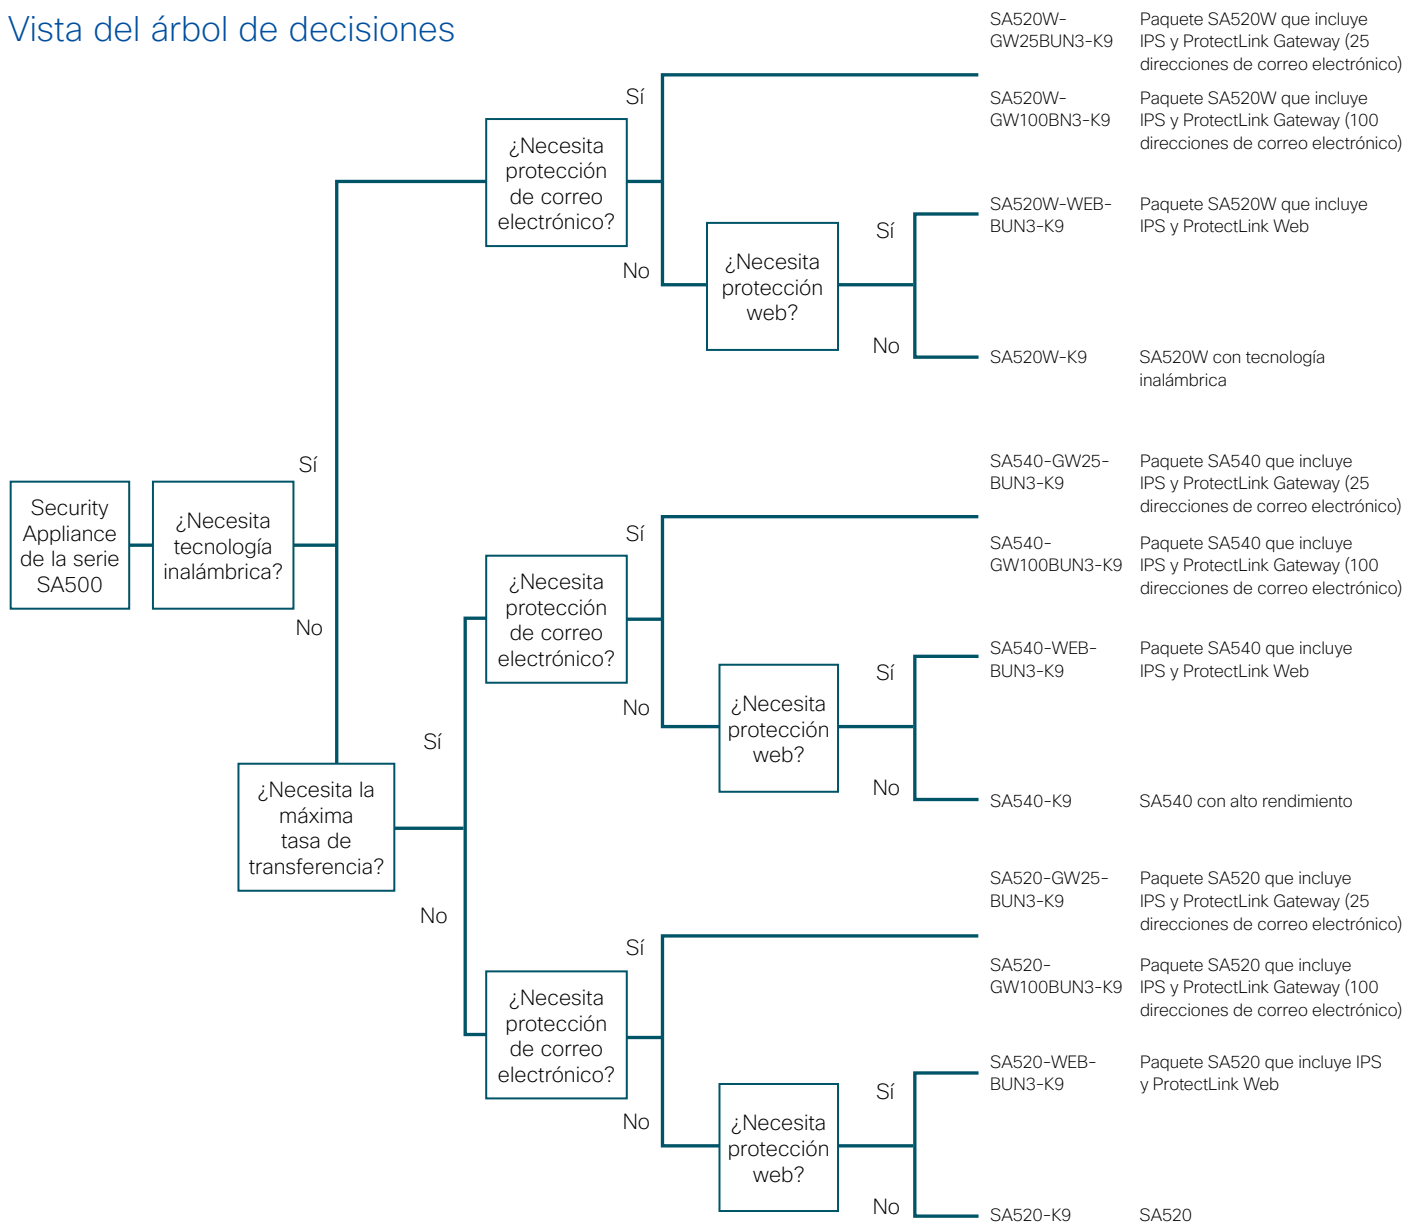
Vista del árbol de decisiones

Security Appliance de la serie SA500

¿Necesita tecnología inalámbrica?

Sí

No

¿Necesita protección de correo electrónico?

Sí

No

¿Necesita protección web?

Sí

No

SA520W-GW25BUN3-K9 | Paquete SA520W que incluye IPS y ProtectLink Gateway (25 direcciones de correo electrónico)

SA520W-GW100BN3-K9 | Paquete SA520W que incluye IPS y ProtectLink Gateway (100 direcciones de correo electrónico)

SA520W-WEB-BUN3-K9 | Paquete SA520W que incluye IPS y ProtectLink Web

SA520W-K9 | SA520W con tecnología inalámbrica

¿Necesita la máxima tasa de transferencia?

Sí

No

¿Necesita protección de correo electrónico?

Sí

No

¿Necesita protección web?

Sí

No

SA540-GW25-BUN3-K9 | Paquete SA540 que incluye IPS y ProtectLink Gateway (25 direcciones de correo electrónico)

SA540-GW100BUN3-K9 | Paquete SA540 que incluye IPS y ProtectLink Gateway (100 direcciones de correo electrónico)

SA540-WEB-BUN3-K9 | Paquete SA540 que incluye IPS y ProtectLink Web

SA540-K9 | SA540 con alto rendimiento

¿Necesita protección de correo electrónico?

Sí

No

¿Necesita protección web?

Sí

No

SA520-GW25-BUN3-K9 | Paquete SA520 que incluye IPS y ProtectLink Gateway (25 direcciones de correo electrónico)

SA520-GW100BUN3-K9 | Paquete SA520 que incluye IPS y ProtectLink Gateway (100 direcciones de correo electrónico)

SA520-WEB-BUN3-K9 | Paquete SA520 que incluye IPS y ProtectLink Web

SA520-K9 | SA520